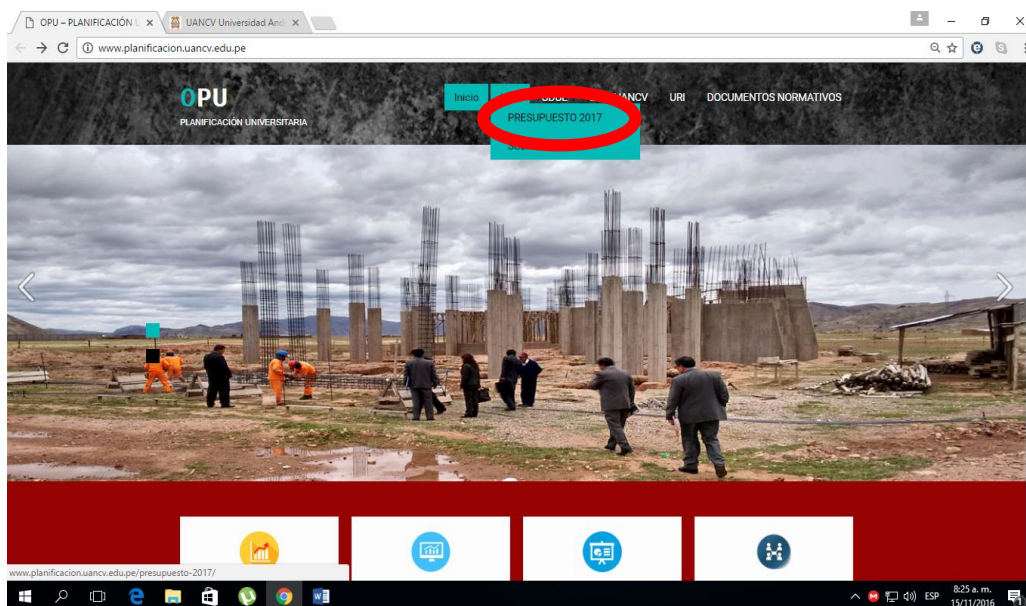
OPU – PLANIFICACIÓN U ×
UANCV Universidad And ×

www.planificacion.uancv.edu.pe

OPU
PLANIFICACIÓN UNIVERSITARIA

Inicio
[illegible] UANCV
URI
DOCUMENTOS NORMATIVOS

PRESUPUESTO 2017

www.planificacion.uancv.edu.pe/presupuesto-2017/

ESP
8:25 a. m.
15/11/2016